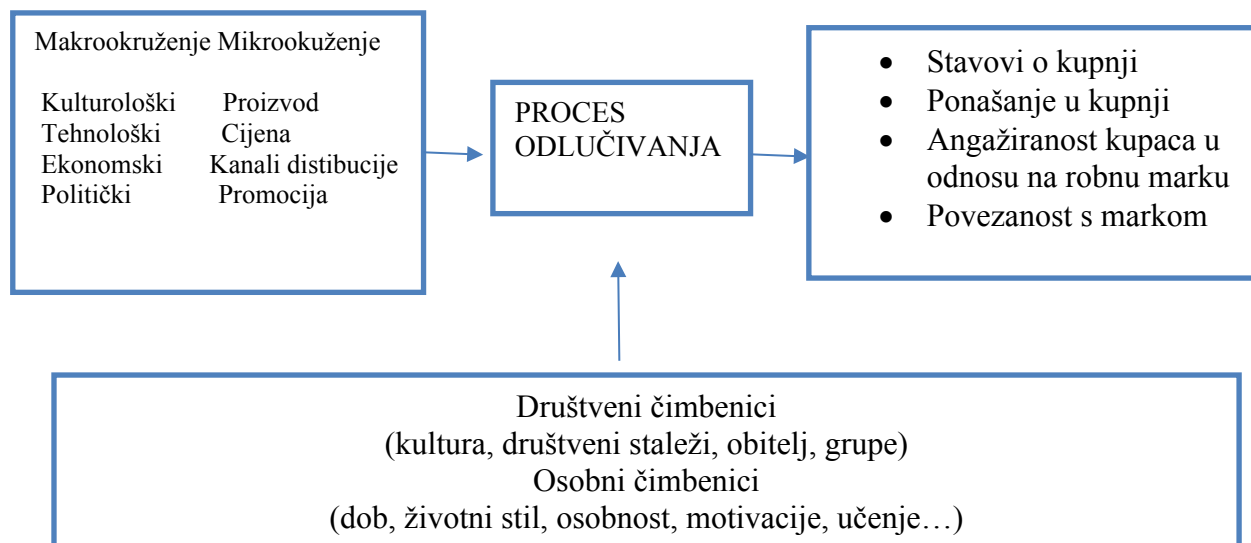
Makrookruženje Mikrookuženje

Kulturološki Proizvod
Tehnološki Cijena
Ekonomski Kanali distibucije
Politički Promocija

PROCES ODLUČIVANJA

- Stavovi o kupnji
- Ponašanje u kupnji
- Angažiranost kupaca u odnosu na robnu marku
- Povezanost s markom

Društveni čimbenici
(kultura, društveni staleži, obitelj, grupe)
Osobni čimbenici
(dob, životni stil, osobnost, motivacije, učenje…)